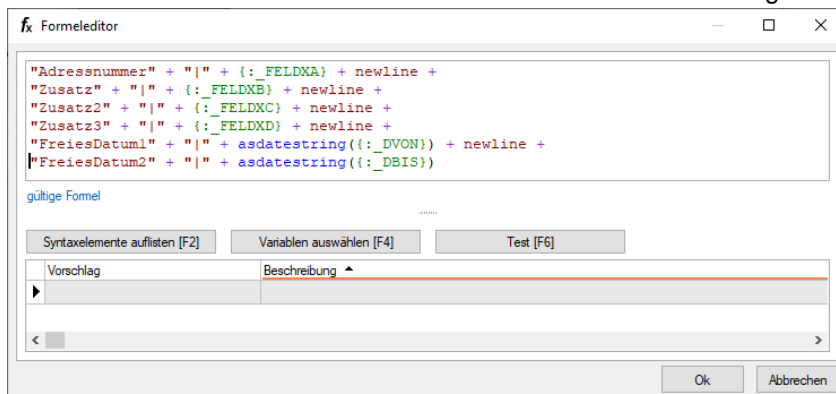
$f_x$ Formeleditor

"Adressnummer" + "|" + {:_FELDXA} + newline +
"Zusatz" + "|" + {:_FELDXB} + newline +
"Zusatz2" + "|" + {:_FELDXC} + newline +
"Zusatz3" + "|" + {:_FELDXD} + newline +
"FreiesDatum1" + "|" + asdatestring({:_DVON}) + newline +
"FreiesDatum2" + "|" + asdatestring({:_DBIS})

gültige Formel

Syntaxelemente auflisten [F2]
Variablen auswählen [F4]
Test [F6]

| Vorschlag | Beschreibung ▲ |
|---|---|
| | |

Ok
Abbrechen